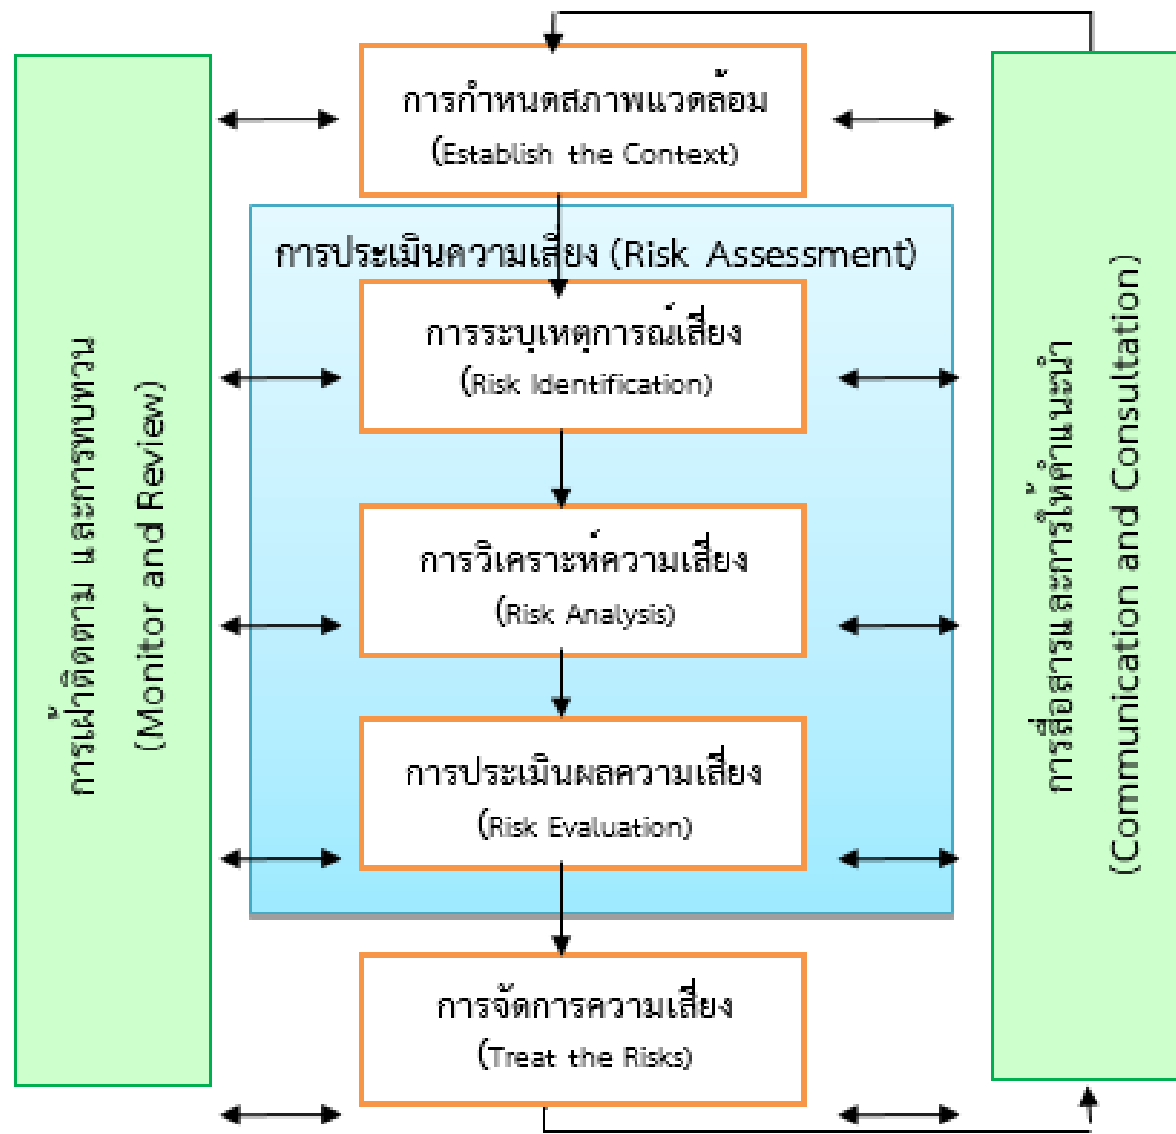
การกำหนดสภาพแวดล้อม
(Establish the Context)

การประเมินความเสี่ยง (Risk Assessment)

การระบุเหตุการณ์เสี่ยง
(Risk Identification)

การวิเคราะห์ความเสี่ยง
(Risk Analysis)

การประเมินผลความเสี่ยง
(Risk Evaluation)

การจัดการความเสี่ยง
(Treat the Risks)

การเฝ้าติดตาม และการทบทวน
(Monitor and Review)

การสื่อสารและการให้คำแนะนำ
(Communication and Consultation)